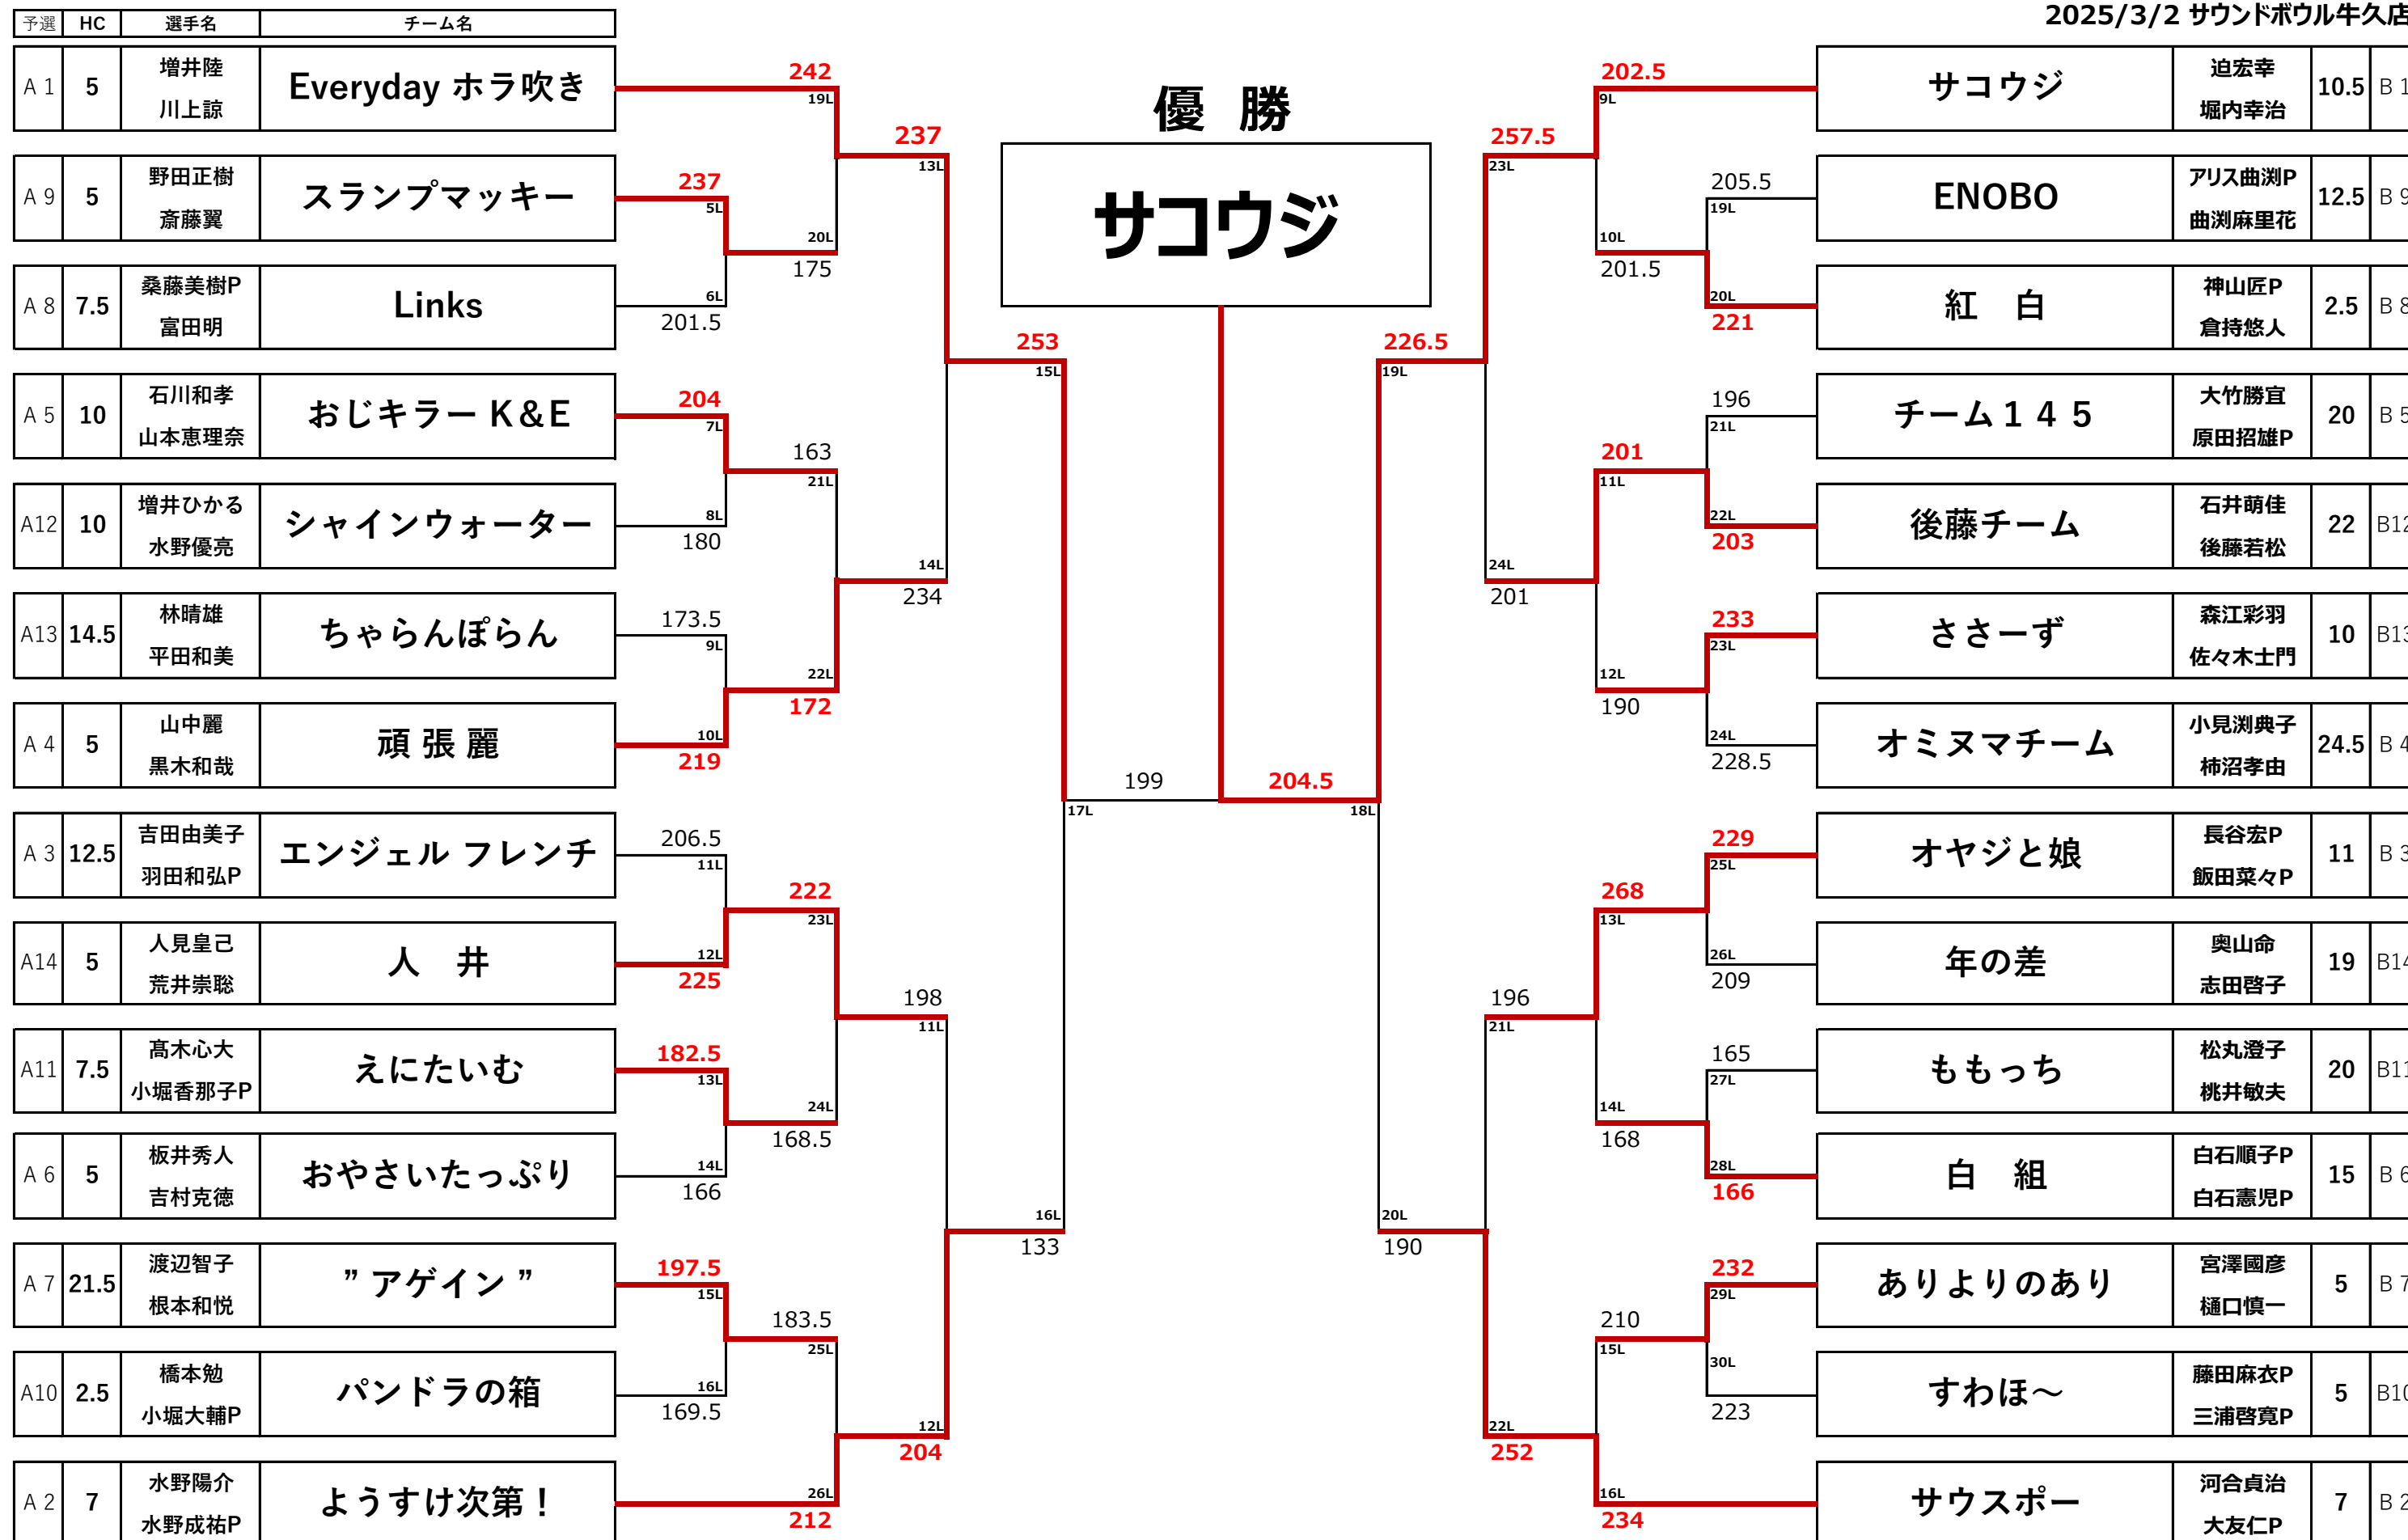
2025/3/2 サウンドボウル牛久店

| 予選 | HC | 選手名 | チーム名 |
|---|---|---|---|
| A 1 | 5 | 増井陸 川上諒 | Everyday ホラ吹き |
| A 9 | 5 | 野田正樹 斎藤翼 | スランプマッキー |
| A 8 | 7.5 | 桑藤美樹P 富田明 | Links |
| A 5 | 10 | 石川和孝 山本恵理奈 | おじキラー K&E |
| A12 | 10 | 増井ひかる 水野優亮 | シャインウォーター |
| A13 | 14.5 | 林晴雄 平田和美 | ちゃらんぽらん |
| A 4 | 5 | 山中麗 黒木和哉 | 頑 張 麗 |
| A 3 | 12.5 | 吉田由美子 羽田和弘P | エンジェル フレンチ |
| A14 | 5 | 人見皇己 荒井崇聡 | 人　井 |
| A11 | 7.5 | 髙木心大 小堀香那子P | えにたいむ |
| A 6 | 5 | 板井秀人 吉村克徳 | おやさいたっぷり |
| A 7 | 21.5 | 渡辺智子 根本和悦 | ”アゲイン” |
| A10 | 2.5 | 橋本勉 小堀大輔P | パンドラの箱 |
| A 2 | 7 | 水野陽介 水野成祐P | ようすけ次第！ |

242 19L 237 13L 237 5L 20L 175 6L 201.5 253 15L 204 7L 163 21L 8L 180 14L 234 173.5 9L 22L 172 10L 219 199 17L 206.5 11L 222 23L 12L 225 198 11L 182.5 13L 24L 168.5 14L 166 16L 133 197.5 15L 183.5 25L 16L 169.5 12L 204 26L 212

優　勝
サコウジ

204.5 18L

202.5 9L 257.5 23L 205.5 19L 10L 201.5 20L 221 226.5 19L 196 21L 201 11L 22L 203 24L 201 233 23L 12L 190 24L 228.5 229 25L 268 13L 26L 209 196 21L 165 27L 14L 168 28L 166 20L 190 232 29L 210 15L 30L 223 22L 252 16L 234

| チーム名 | 選手名 | HC | 予選 |
|---|---|---|---|
| サコウジ | 迫宏幸 堀内幸治 | 10.5 | B 1 |
| ENOBO | アリス曲渕P 曲渕麻里花 | 12.5 | B 9 |
| 紅　白 | 神山匠P 倉持悠人 | 2.5 | B 8 |
| チーム１４５ | 大竹勝宜 原田招雄P | 20 | B 5 |
| 後藤チーム | 石井萌佳 後藤若松 | 22 | B12 |
| ささーず | 森江彩羽 佐々木士門 | 10 | B13 |
| オミヌマチーム | 小見渕典子 柿沼孝由 | 24.5 | B 4 |
| オヤジと娘 | 長谷宏P 飯田菜々P | 11 | B 3 |
| 年の差 | 奥山命 志田啓子 | 19 | B14 |
| ももっち | 松丸澄子 桃井敏夫 | 20 | B11 |
| 白　組 | 白石順子P 白石憲児P | 15 | B 6 |
| ありよりのあり | 宮澤國彦 樋口慎一 | 5 | B 7 |
| すわほ～ | 藤田麻衣P 三浦啓寛P | 5 | B10 |
| サウスポー | 河合貞治 大友仁P | 7 | B 2 |